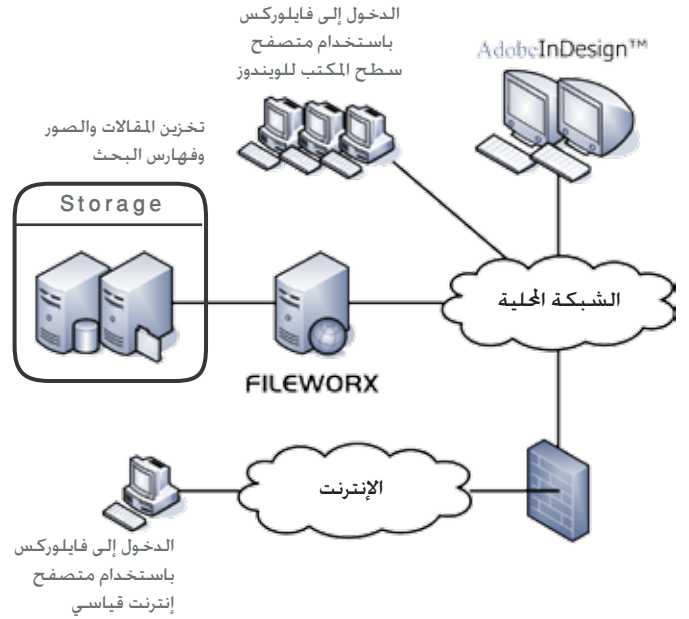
الدخول إلى فايلوركس باستخدام متصفح سطح المكتب للويندوز

AdobeInDesign™

تخزين المقالات والصور وفهارس البحث

Storage

الشبكة المحلية

FILEWORX

الإنترنت

الدخول إلى فايلوركس باستخدام متصفح إنترنت قياسي